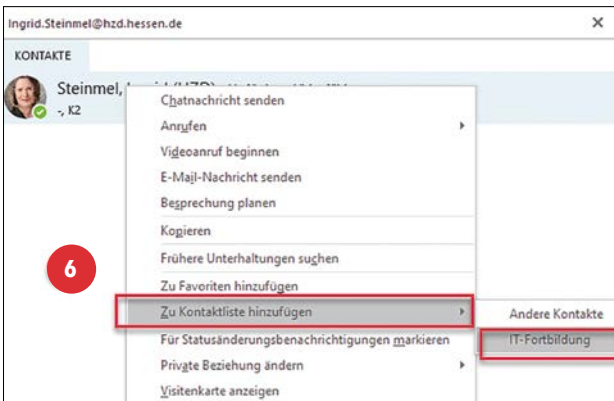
Ingrid.Steinmel@hzd.hessen.de

×

KONTAKTE

Steinmel, I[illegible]

-, K2

Chatnachricht senden

Anrufen

Videoanruf beginnen

E-Mail-Nachricht senden

Besprechung planen

Kopieren

Frühere Unterhaltungen suchen

Zu Favoriten hinzufügen

6

Zu Kontaktliste hinzufügen

Andere Kontakte

Für Statusänderungsbenachrichtigungen markieren

IT-Fortbildung

Private Beziehung ändern

Visitenkarte anzeigen